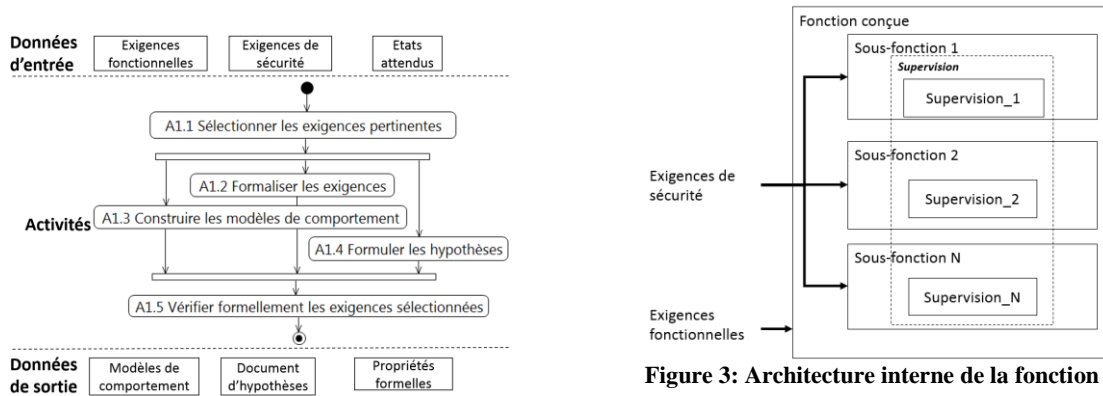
Données d'entrée

Exigences fonctionnelles

Exigences de sécurité

Etats attendus

A1.1 Sélectionner les exigences pertinentes

A1.2 Formaliser les exigences

Activités

A1.3 Construire les modèles de comportement

A1.4 Formuler les hypothèses

A1.5 Vérifier formellement les exigences sélectionnées

Données de sortie

Modèles de comportement

Document d'hypothèses

Propriétés formelles

Fonction conçue

Sous-fonction 1

Supervision

Supervision_1

Sous-fonction 2

Exigences de sécurité

Supervision_2

Sous-fonction N

Supervision_N

Exigences fonctionnelles

Figure 3: Architecture interne de la fonction